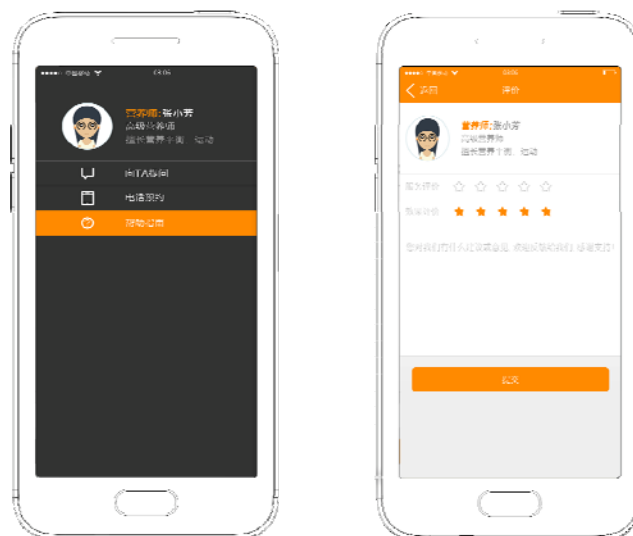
●●●●○ 中国移动 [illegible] 13:05

营养师: 张小芳
高级营养师
擅长营养干预 运动

向TA咨询
电话预约
预约面询

●●●●○ 中国移动 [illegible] 13:05

返回 评价

营养师: 张小芳
高级营养师
擅长营养干预 运动

服务评价 ☆ ☆ ☆ ☆ ☆
专业评价 ★ ★ ★ ★ ★

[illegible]

提交